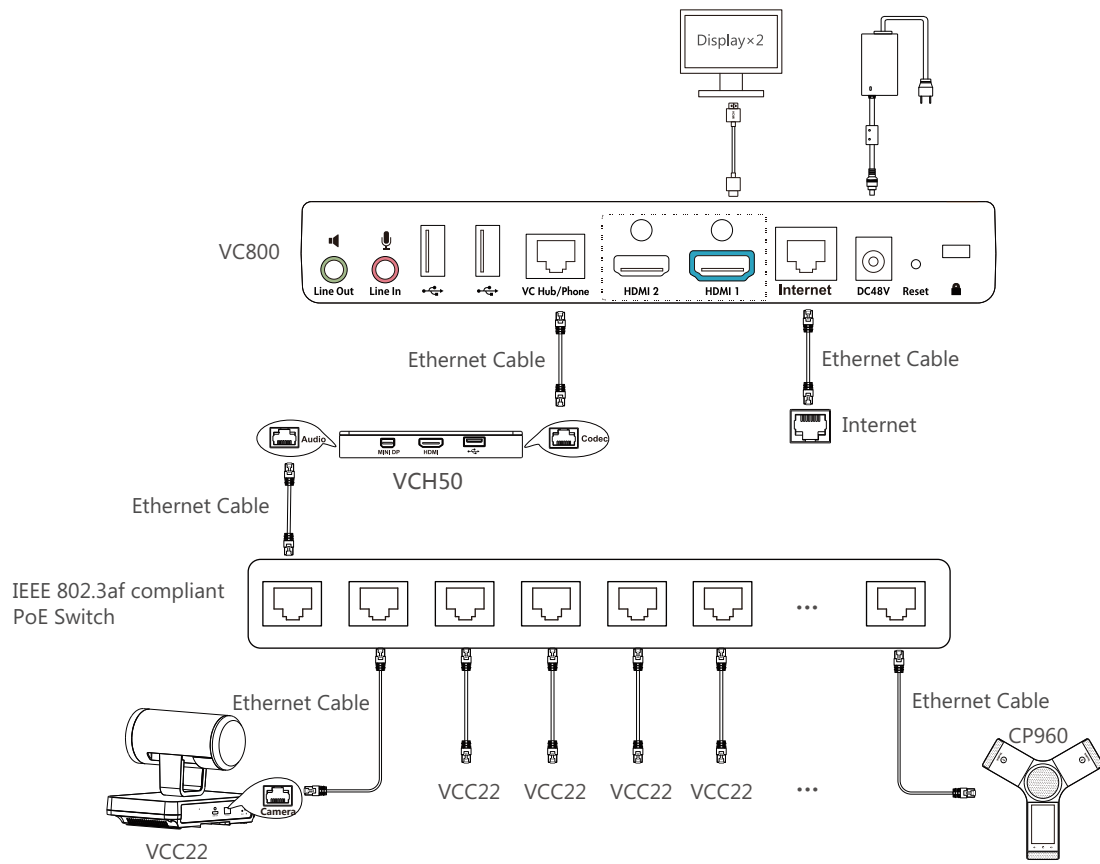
Display×2

VC800

Line Out Line In VC Hub/Phone HDMI 2 HDMI 1 Internet DC48V Reset

Ethernet Cable

Ethernet Cable

Internet

Audio MINI DP HDMI Codec

VCH50

Ethernet Cable

IEEE 802.3af compliant PoE Switch

...

Ethernet Cable

Ethernet Cable

CP960

Camera

VCC22 VCC22 VCC22 VCC22 ...

VCC22